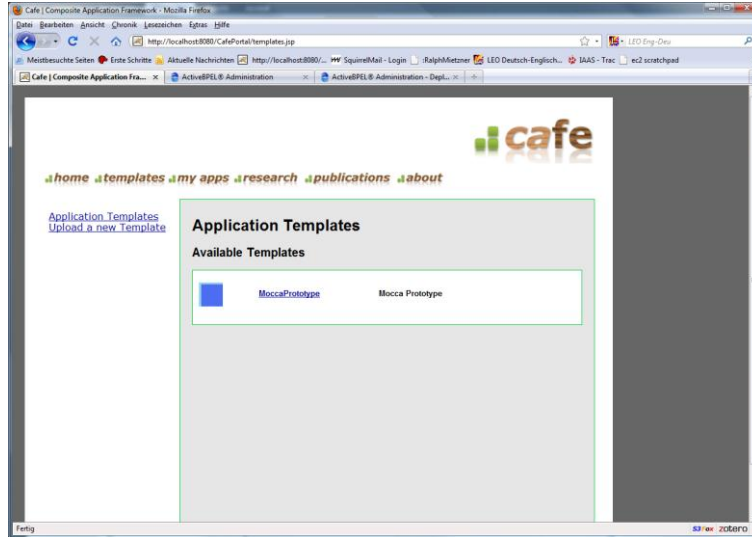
Cafe | Composite Application Framework - Mozilla Firefox

Datei Bearbeiten Ansicht Chronik Lesezeichen Extras Hilfe

http://localhost:8080/CafePortal/templates.jsp

LEO Eng-Deu

Meistbesuchte Seiten Erste Schritte Aktuelle Nachrichten http://localhost:8080/... SquirrelMail - Login :RalphMietzner LEO Deutsch-Englisch... IAAS - Trac ec2 scratchpad

Cafe | Composite Application Fra... × ActiveBPEL® Administration × ActiveBPEL® Administration - Depl... ×

cafe

home templates my apps research publications about

Application Templates
Upload a new Template

Application Templates

Available Templates

| MoccaPrototype | Mocca Prototype |
|---|---|

Fertig

S3Fox zotero